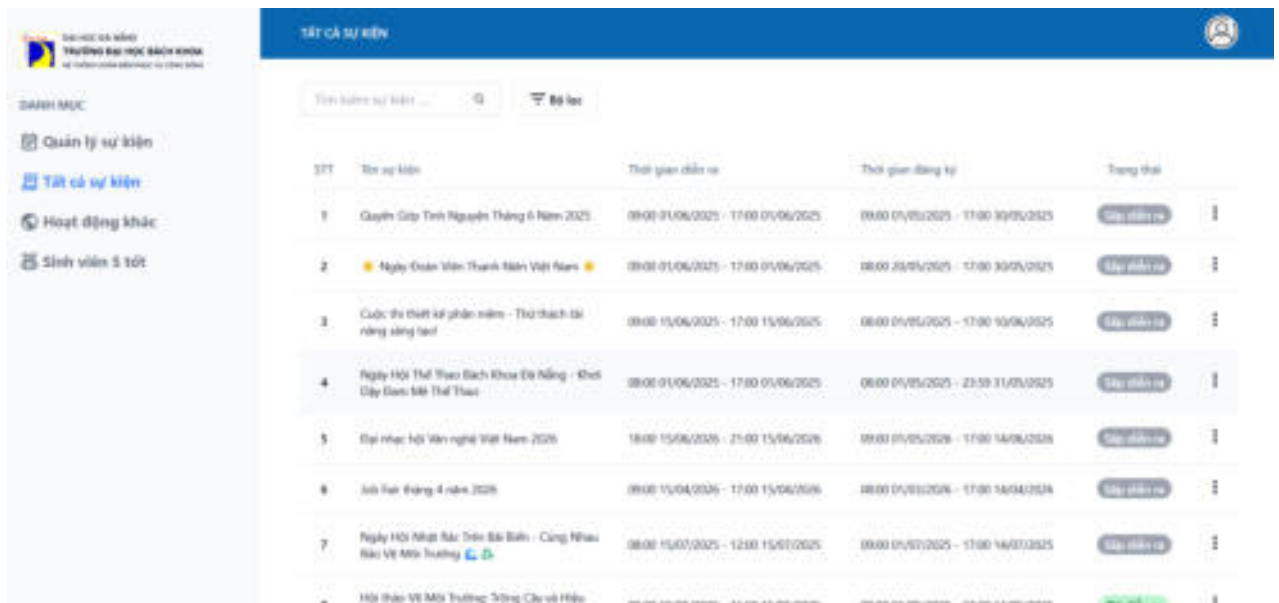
ĐẠI HỌC ĐÀ NẴNG
TRƯỜNG ĐẠI HỌC BÁCH KHOA
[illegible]

DANH MỤC

Quản lý sự kiện

Tất cả sự kiện

Hoạt động khác

Sinh viên 5 tốt

TẤT CẢ SỰ KIỆN

Tìm kiếm sự kiện ...

Bộ lọc

| STT | Tên sự kiện | Thời gian diễn ra | Thời gian đăng ký | Trạng thái |
|---|---|---|---|---|
| 1 | Quyên Góp Tình Nguyện Tháng 6 Năm 2025 | 09:00 01/06/2025 - 17:00 01/06/2025 | 09:00 01/05/2025 - 17:00 30/05/2025 | Sắp diễn ra |
| 2 | Ngày Đoàn Viên Thanh Niên Việt Nam | 09:00 01/06/2025 - 17:00 01/06/2025 | 08:00 20/05/2025 - 17:00 30/05/2025 | Sắp diễn ra |
| 3 | Cuộc thi thiết kế phần mềm - Thử thách tài năng sáng tạo! | 09:00 15/06/2025 - 17:00 15/06/2025 | 08:00 01/05/2025 - 17:00 10/06/2025 | Sắp diễn ra |
| 4 | Ngày Hội Thể Thao Bách Khoa Đà Nẵng - Khơi Dậy Đam Mê Thể Thao | 08:00 01/06/2025 - 17:00 01/06/2025 | 06:00 01/05/2025 - 23:59 31/05/2025 | Sắp diễn ra |
| 5 | Đại nhạc hội Văn nghệ Việt Nam 2026 | 18:00 15/06/2026 - 21:00 15/06/2026 | 09:00 01/05/2026 - 17:00 14/06/2026 | Sắp diễn ra |
| 6 | Job Fair tháng 4 năm 2026 | 09:00 15/04/2026 - 17:00 15/04/2026 | 08:00 01/03/2026 - 17:00 14/04/2026 | Sắp diễn ra |
| 7 | Ngày Hội Nhặt Rác Trên Bãi Biển - Cùng Nhau Bảo Vệ Môi Trường | 08:00 15/07/2025 - 12:00 15/07/2025 | 09:00 01/07/2025 - 17:00 14/07/2025 | Sắp diễn ra |
| 8 | Hội thảo Về Môi Trường: Trồng Cây và Hiệu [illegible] | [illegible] | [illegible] | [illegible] |